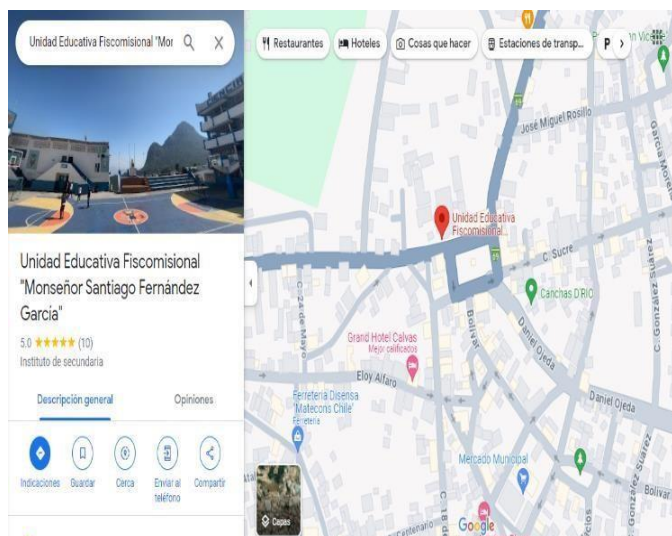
Unidad Educativa Fiscomisional "Mor

Restaurantes
Hoteles
Cosas que hacer
Estaciones de transp...
P

Unidad Educativa Fiscomisional "Monseñor Santiago Fernández Garcia"

5.0 ★★★★★ (10)
Instituto de secundaria

Descripción general
Opiniones

Indicaciones
Guardar
Cerca
Enviar al teléfono
Compartir

José Miguel Rosillo
García Moreno
Unidad Educativa Fiscomisional...
C. Sucre
Canchas D'RIO
C. 24 de Mayo
Grand Hotel Calvas
Mejor calificado
Bolívar
Daniel Ojeda
Eloy Alfaro
Daniel Ojeda
C. González Suárez
Ferretería Disensa "Matecons Chile"
Ferretería
Mercado Municipal
Bolívar
González Suárez
Capas
Centenario
C. 18 de
Google